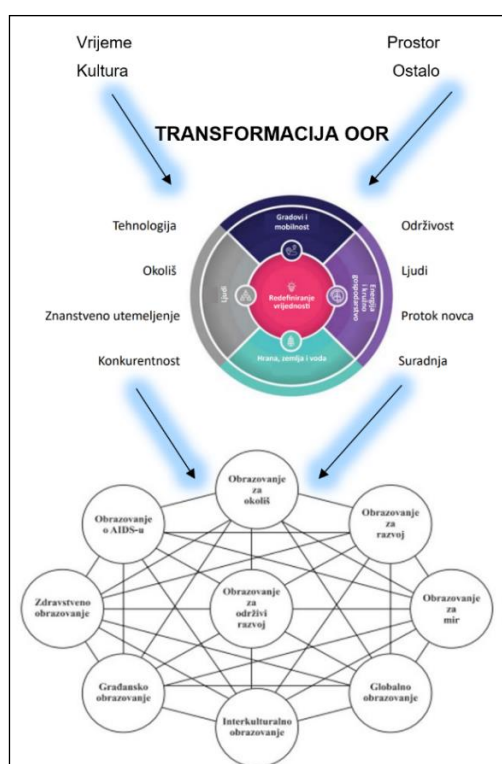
Vrijeme

Kultura

Prostor

Ostalo

TRANSFORMACIJA OOR

Tehnologija

Okoliš

Znanstveno utemeljenje

Konkurentnost

Održivost

Ljudi

Protok novca

Suradnja

Gradovi i mobilnost

Energija i kružno gospodarstvo

Hrana, zemlja i voda

Ljudi

Redefiniranje vrijednosti

Obrazovanje za okoliš

Obrazovanje o AIDS-u

Obrazovanje za razvoj

Zdravstveno obrazovanje

Obrazovanje za održivi razvoj

Obrazovanje za mir

Građansko obrazovanje

Globalno obrazovanje

Interkulturalno obrazovanje